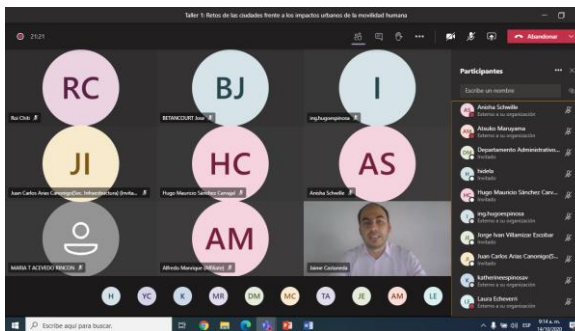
Taller 1: Retos de las ciudades frente a los impactos urbanos de la movilidad humana

21:21

Abandonar

RC
Rui Chiti

BJ
BETANCOURT Jose

I
ing.hugoespinosa

JI
Juan Carlos Arias Canonigo(Sec. Infraestructura) (Invita...

HC
Hugo Mauricio Sánchez Carvajal

AS
Anisha Schwille

MARIA T ACEVEDO RINCON

AM
Alfredo Manrique (Mi/Ban)

Jaime Castaneda

H YC K MR DM MC TA JE AM LE

Participantes

Escribe un nombre

Anisha Schwille
Externo a su organización

Atsuko Maruyama
Externo a su organización

Departamento Administrativo...
Invitado

hdela
Invitado

Hugo Mauricio Sánchez Carv...
Invitado

ing.hugoespinosa
Externo a su organización

Jorge Ivan Villamizar Escobar
Invitado

Juan Carlos Arias Canonigo(S...
Invitado

katherineespinosav
Externo a su organización

Laura Echeverri
Externo a su organización

Escribe aquí para buscar.

9:14 a. m.
14/10/2020